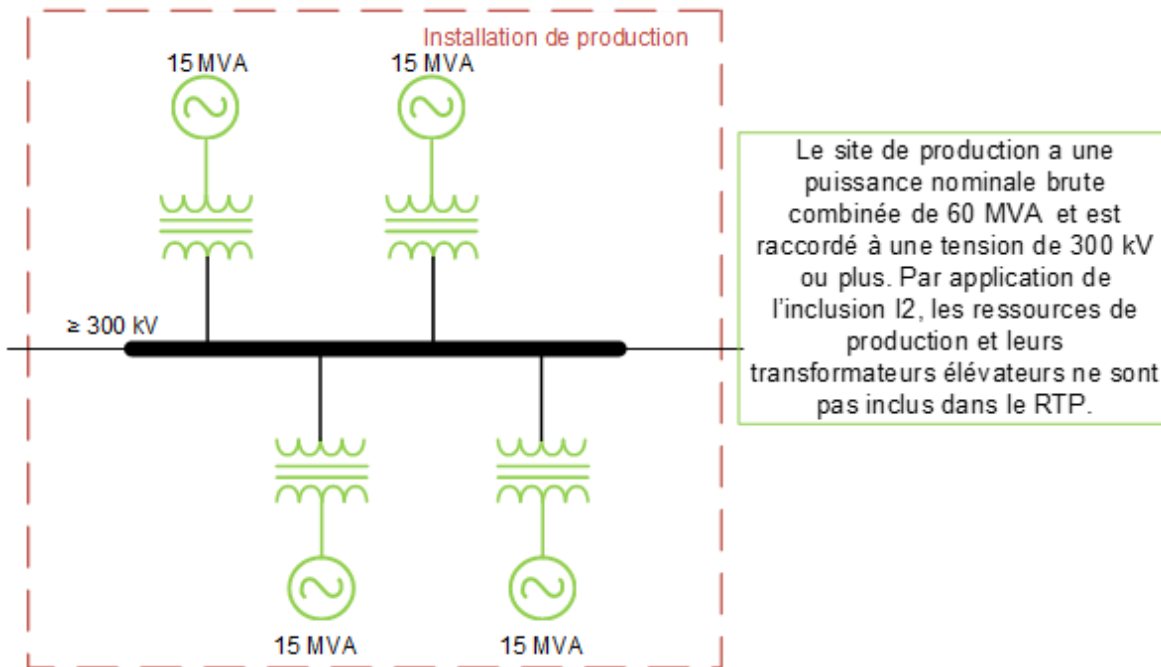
Installation de production

15 MVA

15 MVA

Le site de production a une puissance nominale brute combinée de 60 MVA et est raccordé à une tension de 300 kV ou plus. Par application de l'inclusion I2, les ressources de production et leurs transformateurs élévateurs ne sont pas inclus dans le RTP.

≥ 300 kV

15 MVA

15 MVA